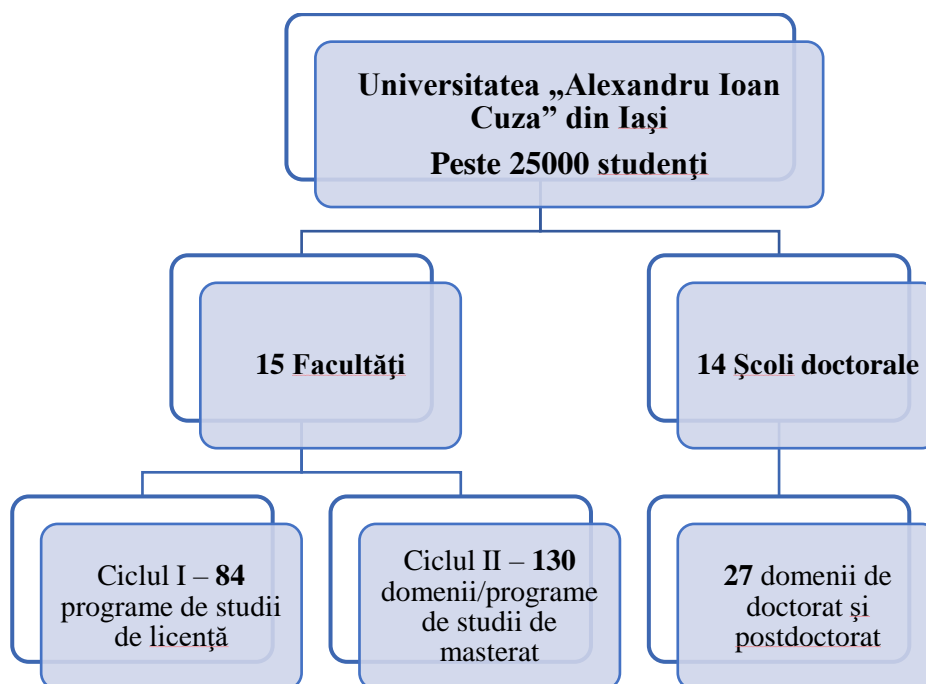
Universitatea „Alexandru Ioan Cuza” din Iaşi
Peste 25000 studenţi

15 Facultăţi

14 Şcoli doctorale

Ciclul I – **84** programe de studii de licenţă

Ciclul II – **130** domenii/programe de studii de masterat

**27** domenii de doctorat şi postdoctorat